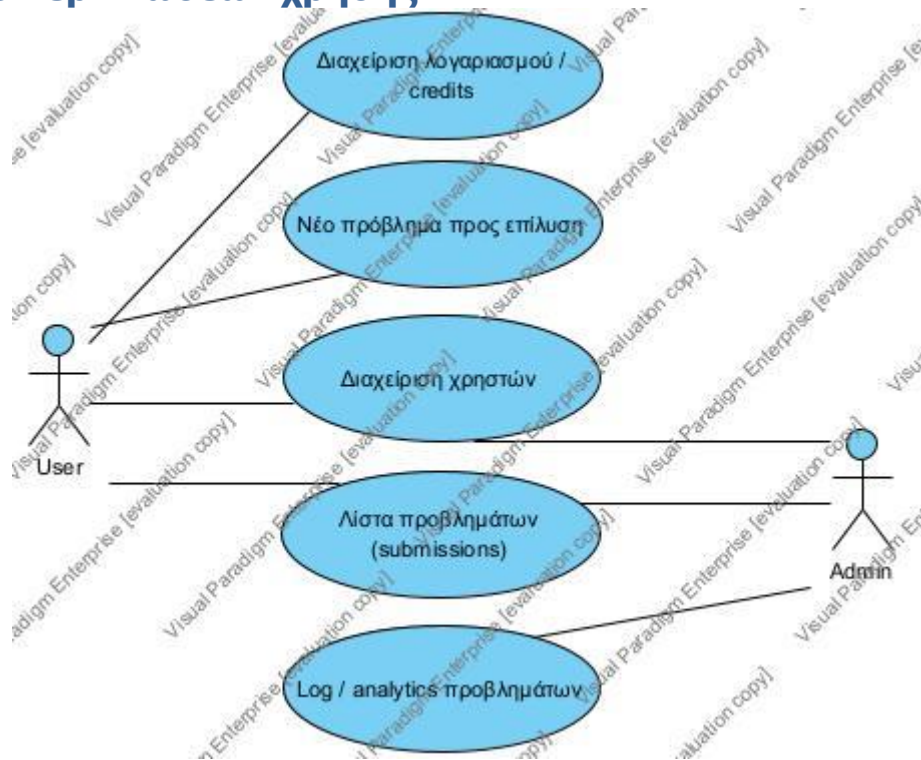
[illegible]

Διαχείριση λογαριασμού / credits

Νέο πρόβλημα προς επίλυση

Διαχείριση χρηστών

Λίστα προβλημάτων (submissions)

Log / analytics προβλημάτων

User

Admin

Visual Paradigm Enterprise [evaluation copy]